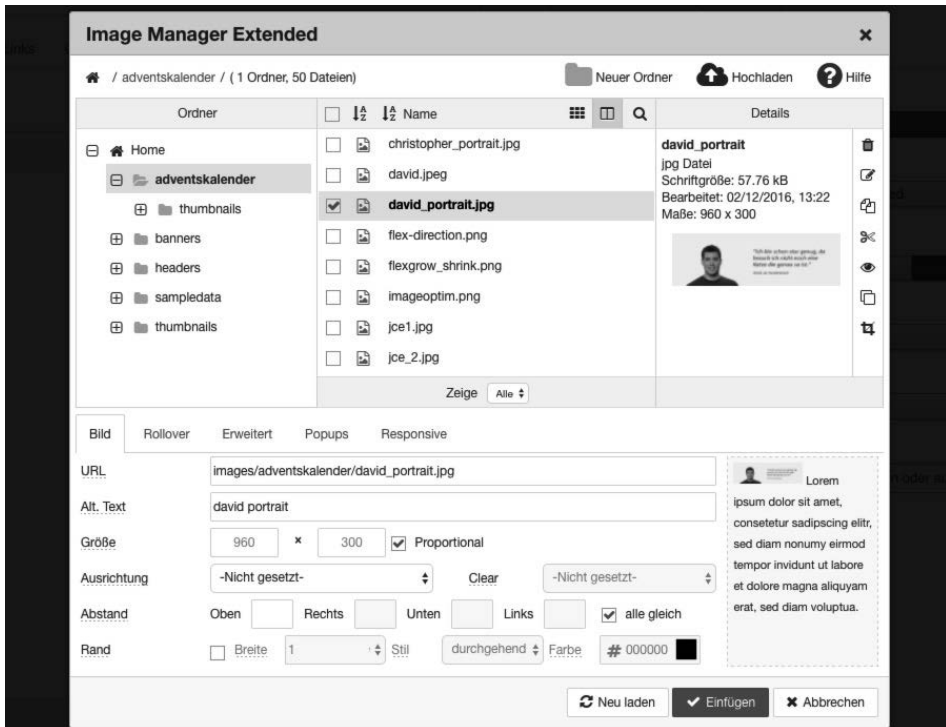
Image Manager Extended

/ adventskalender / ( 1 Ordner, 50 Dateien)

Neuer Ordner
Hochladen
Hilfe

Ordner

Home
adventskalender
thumbnails
banners
headers
sampledata
thumbnails

Name

christopher_portrait.jpg
david.jpeg
david_portrait.jpg
flex-direction.png
flexgrow_shrink.png
imageoptim.png
jce1.jpg
jce_2.jpg

Zeige Alle

Details

david_portrait
jpg Datei
Schriftgröße: 57.76 kB
Bearbeitet: 02/12/2016, 13:22
Maße: 960 x 300

Bild
Rollover
Erweitert
Popups
Responsive

URL images/adventskalender/david_portrait.jpg
Alt. Text david portrait
Größe 960 × 300 Proportional
Ausrichtung -Nicht gesetzt- Clear -Nicht gesetzt-
Abstand Oben Rechts Unten Links alle gleich
Rand Breite 1 Stil durchgehend Farbe # 000000

Lorem ipsum dolor sit amet, consetetur sadipscing elitr, sed diam nonumy eirmod tempor invidunt ut labore et dolore magna aliquyam erat, sed diam voluptua.

Neu laden
Einfügen
Abbrechen